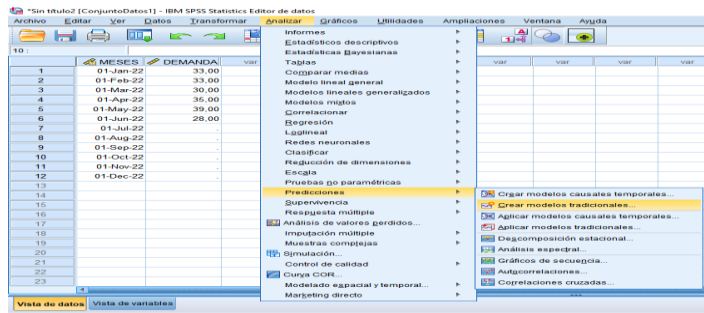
*Sin título2 [ConjuntoDatos1] - IBM SPSS Statistics Editor de datos

Archivo Editar Ver Datos Transformar Analizar Gráficos Utilidades Ampliaciones Ventana Ayuda

10 :

| | MESES | DEMANDA | var |
|---|---|---|---|
| 1 | 01-Jan-22 | 33,00 | |
| 2 | 01-Feb-22 | 33,00 | |
| 3 | 01-Mar-22 | 30,00 | |
| 4 | 01-Apr-22 | 35,00 | |
| 5 | 01-May-22 | 39,00 | |
| 6 | 01-Jun-22 | 28,00 | |
| 7 | 01-Jul-22 | . | |
| 8 | 01-Aug-22 | . | |
| 9 | 01-Sep-22 | . | |
| 10 | 01-Oct-22 | . | |
| 11 | 01-Nov-22 | . | |
| 12 | 01-Dec-22 | . | |
| 13 | | | |
| 14 | | | |
| 15 | | | |
| 16 | | | |
| 17 | | | |
| 18 | | | |
| 19 | | | |
| 20 | | | |
| 21 | | | |
| 22 | | | |
| 23 | | | |

var var var var

Informes
Estadísticos descriptivos
Estadísticas Bayesianas
Tablas
Comparar medias
Modelo lineal general
Modelos lineales generalizados
Modelos mixtos
Correlacionar
Regresión
Loglineal
Redes neuronales
Clasificar
Reducción de dimensiones
Escala
Pruebas no paramétricas
Predicciones
Supervivencia
Respuesta múltiple
Análisis de valores perdidos...
Imputación múltiple
Muestras complejas
Simulación...
Control de calidad
Curva COR...
Modelado espacial y temporal...
Marketing directo

Crear modelos causales temporales...
Crear modelos tradicionales...
Aplicar modelos causales temporales...
Aplicar modelos tradicionales...
Descomposición estacional...
Análisis espectral...
Gráficos de secuencia...
Autocorrelaciones...
Correlaciones cruzadas...

Vista de datos Vista de variables